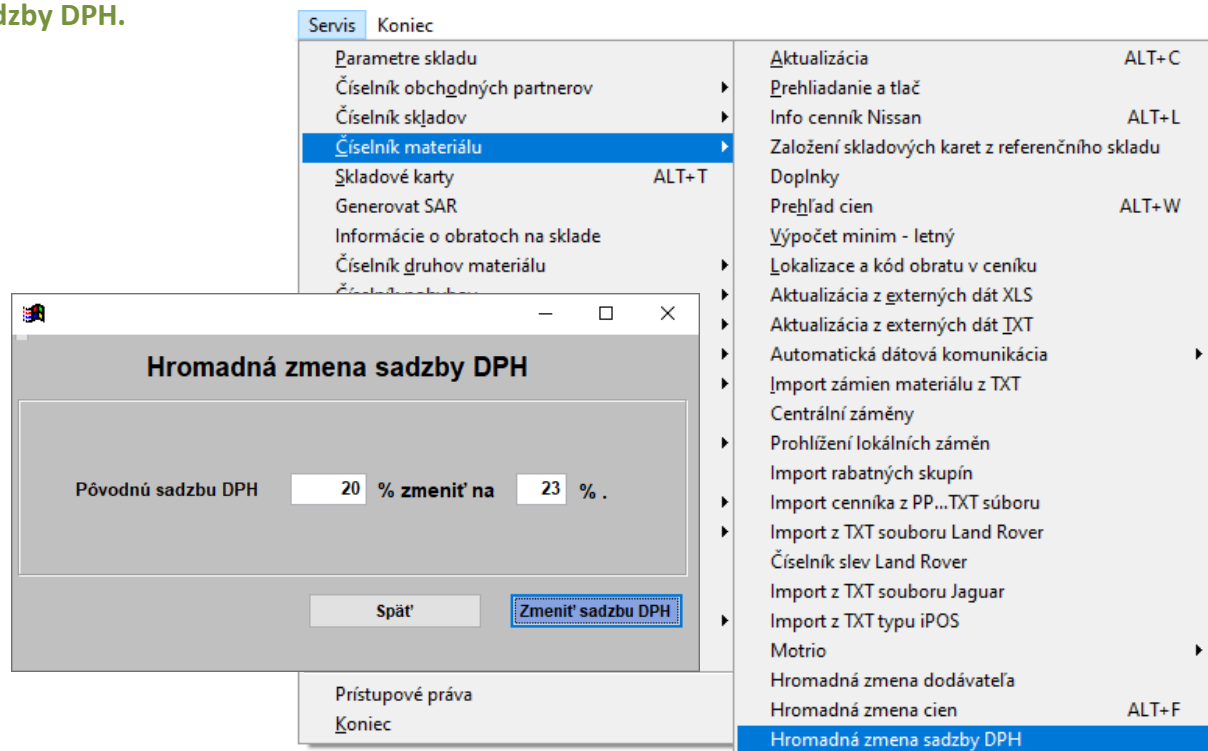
dzby DPH.

Servis Koniec

Parametre skladu
Číselník obchodných partnerov
Číselník skladov
Číselník materiálu
Skladové karty ALT+T
Generovat SAR
Informácie o obratoch na sklade
Číselník druhov materiálu
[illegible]

Prístupové práva
Koniec

Aktualizácia ALT+C
Prehliadanie a tlač
Info cenník Nissan ALT+L
Založení skladových karet z referenčního skladu
Doplnky
Prehľad cien ALT+W
Výpočet minim - letný
Lokalizace a kód obratu v ceníku
Aktualizácia z externých dát XLS
Aktualizácia z externých dát TXT
Automatická dátová komunikácia
Import zámien materiálu z TXT
Centrální záměny
Prohlížení lokálních záměn
Import rabatných skupín
Import cenníka z PP...TXT súboru
Import z TXT souboru Land Rover
Číselník slev Land Rover
Import z TXT souboru Jaguar
Import z TXT typu iPOS
Motrio
Hromadná zmena dodávateľa
Hromadná zmena cien ALT+F
Hromadná zmena sadzby DPH

Hromadná zmena sadzby DPH

Pôvodnú sadzbu DPH 20 % zmeniť na 23 % .

Späť Zmeniť sadzbu DPH